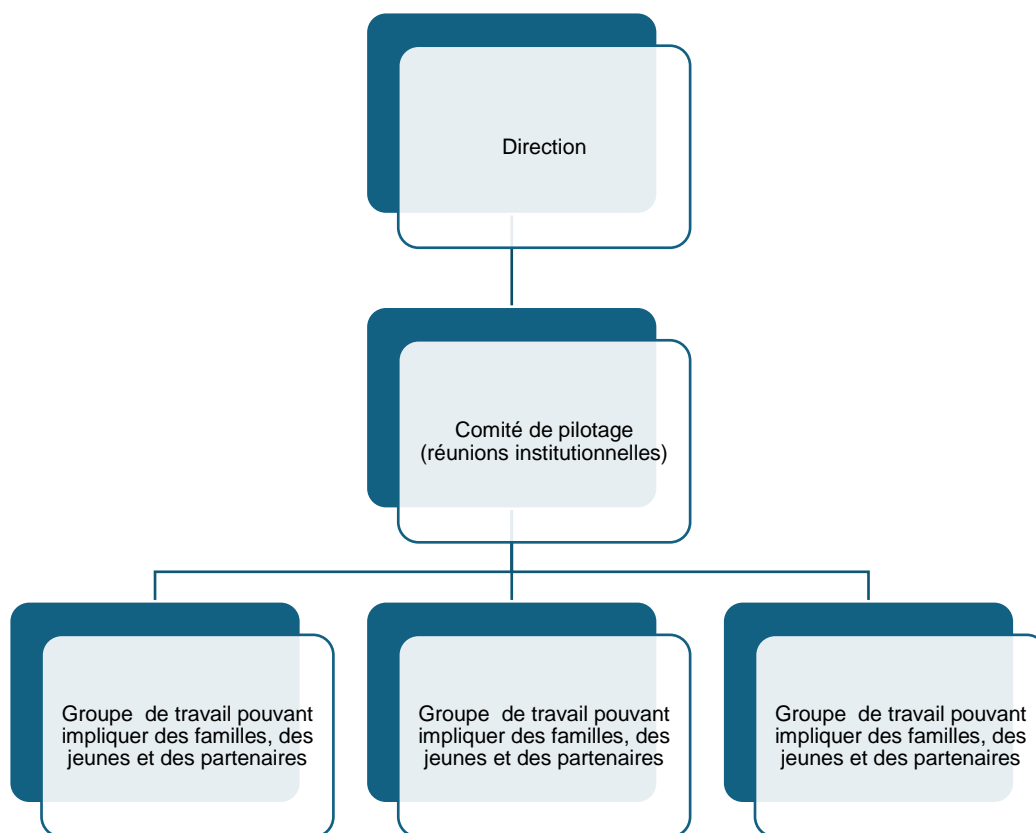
Direction

Comité de pilotage (réunions institutionnelles)

Groupe de travail pouvant impliquer des familles, des jeunes et des partenaires

Groupe de travail pouvant impliquer des familles, des jeunes et des partenaires

Groupe de travail pouvant impliquer des familles, des jeunes et des partenaires